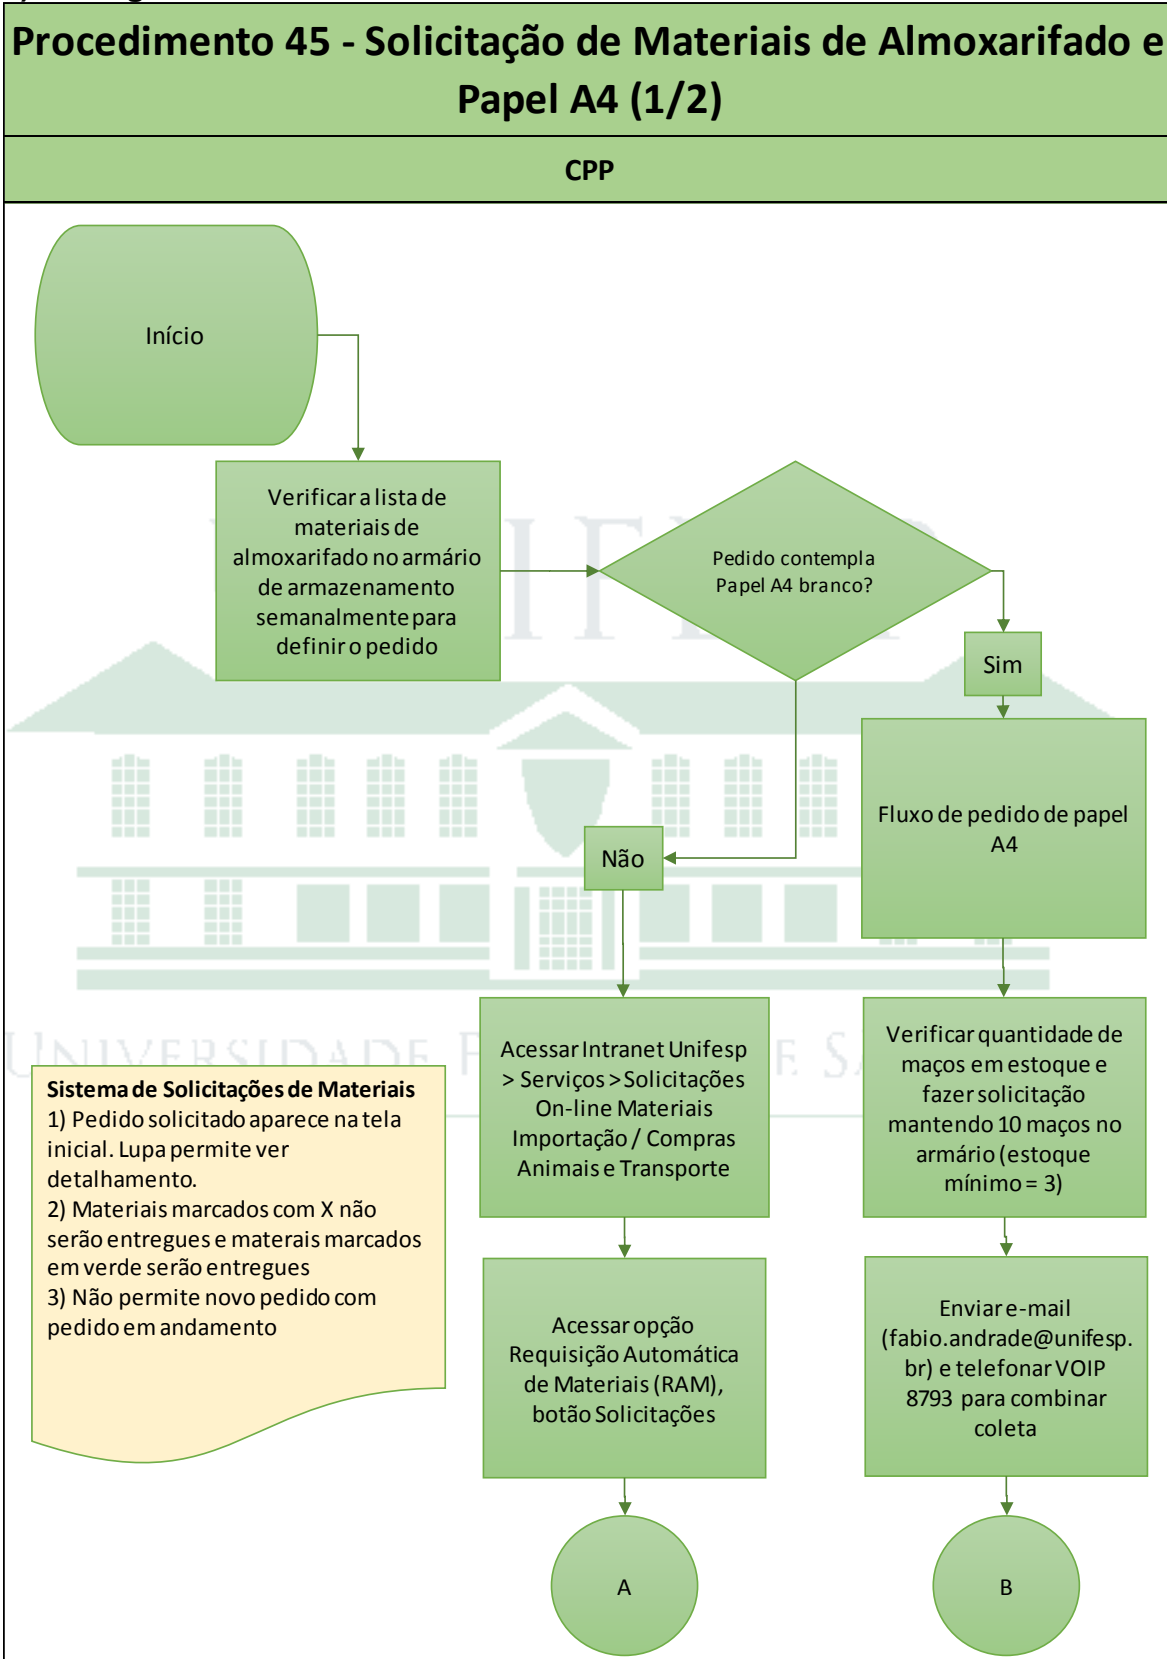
Procedimento 45 - Solicitação de Materiais de Almoxarifado e Papel A4 (1/2)

CPP

Início

Verificar a lista de materiais de almoxarifado no armário de armazenamento semanalmente para definir o pedido

Pedido contempla Papel A4 branco?

Sim

Fluxo de pedido de papel A4

Não

Acessar Intranet Unifesp > Serviços > Solicitações On-line Materiais Importação / Compras Animais e Transporte

Verificar quantidade de maços em estoque e fazer solicitação mantendo 10 maços no armário (estoque mínimo = 3)

Sistema de Solicitações de Materiais
1) Pedido solicitado aparece na tela inicial. Lupa permite ver detalhamento.
2) Materiais marcados com X não serão entregues e materais marcados em verde serão entregues
3) Não permite novo pedido com pedido em andamento

Acessar opção Requisição Automática de Materiais (RAM), botão Solicitações

Enviar e-mail (fabio.andrade@unifesp.br) e telefonar VOIP 8793 para combinar coleta

A

B